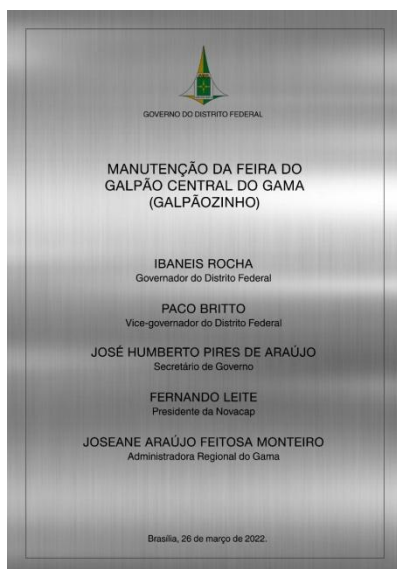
GOVERNO DO DISTRITO FEDERAL

MANUTENÇÃO DA FEIRA DO GALPÃO CENTRAL DO GAMA (GALPÃOZINHO)

IBANEIS ROCHA
Governador do Distrito Federal

PACO BRITTO
Vice-governador do Distrito Federal

JOSÉ HUMBERTO PIRES DE ARAÚJO
Secretário de Governo

FERNANDO LEITE
Presidente da Novacap

JOSEANE ARAÚJO FEITOSA MONTEIRO
Administradora Regional do Gama

Brasília, 26 de março de 2022.